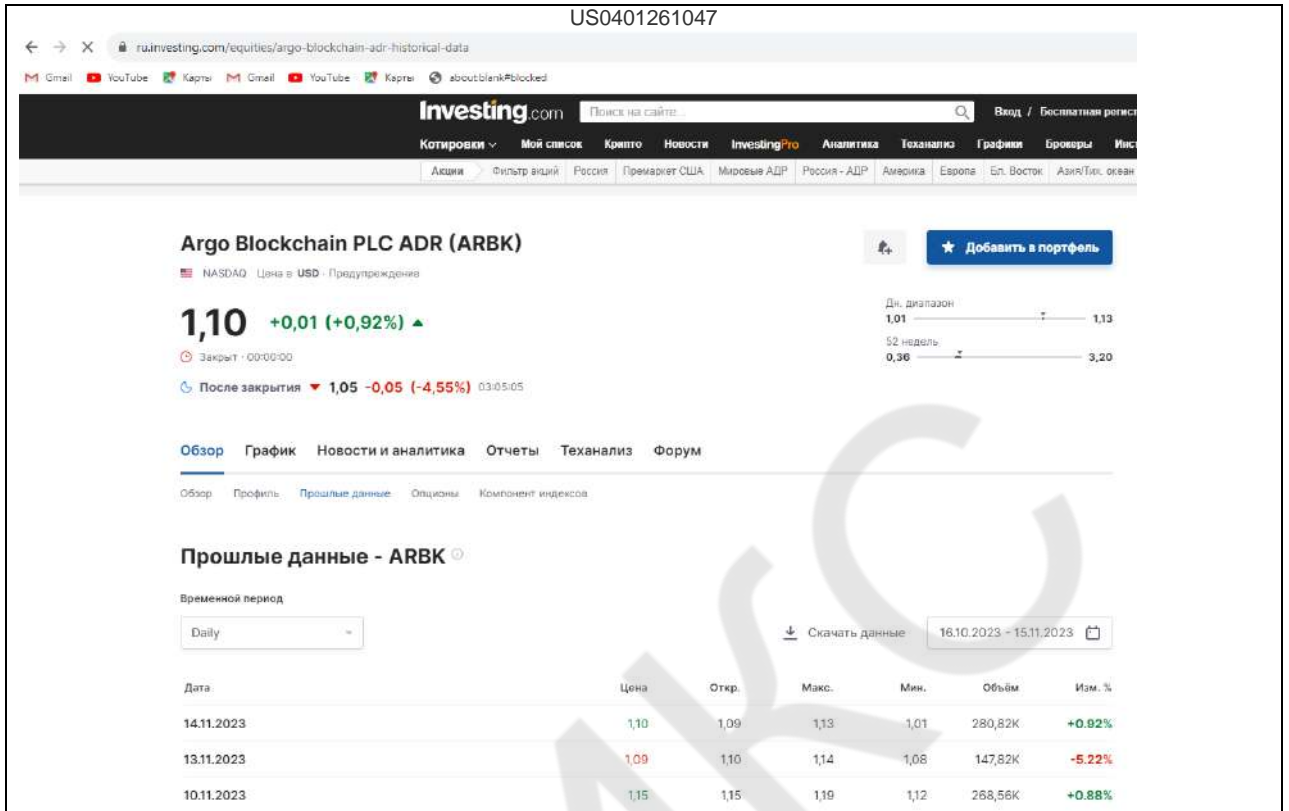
US0401261047

ru.investing.com/equities/argo-blockchain-adr-historical-data

Gmail YouTube Карты Gmail YouTube Карты about:blank#blocked

Investing.com Поиск на сайте... Вход / Бесплатная регист

Котировки Мой список Крипто Новости InvestingPro Аналитика Теханализ Графики Брокеры Инс

Акции Фильтр акций Россия Премаркет США Мировые АДР Россия - АДР Америка Европа Бл. Восток Азия/Тих. океан

Argo Blockchain PLC ADR (ARBK)

NASDAQ Цена в USD · Предупреждения

Добавить в портфель

1,10 +0,01 (+0,92%)

Закрыт · 00:00:00

После закрытия 1,05 -0,05 (-4,55%) 03:05:05

Дн. диапазон
1,01 1,13

52 недель
0,36 3,20

Обзор График Новости и аналитика Отчеты Теханализ Форум

Обзор Профиль Прошлые данные Опционы Компонент индексов

Прошлые данные - ARBK

Временной период

Daily

Скачать данные 16.10.2023 - 15.11.2023

| Дата | Цена | Откр. | Макс. | Мин. | Объём | Изм. % |
|---|---|---|---|---|---|---|
| 14.11.2023 | 1,10 | 1,09 | 1,13 | 1,01 | 280,82K | +0.92% |
| 13.11.2023 | 1,09 | 1,10 | 1,14 | 1,08 | 147,82K | -5.22% |
| 10.11.2023 | 1,15 | 1,15 | 1,19 | 1,12 | 268,56K | +0.88% |